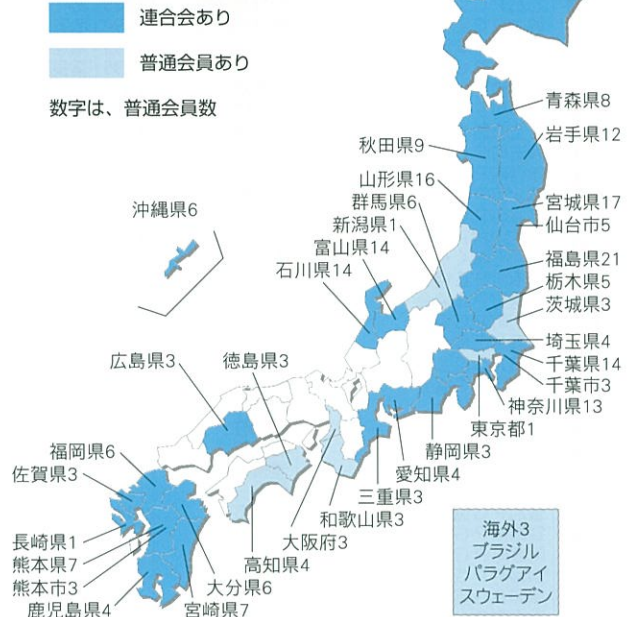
連合会あり

普通会員あり

数字は、普通会員数

青森県8
岩手県12
秋田県9
山形県16
宮城県17
仙台市5
群馬県6
新潟県1
沖縄県6
富山県14
石川県14
福島県21
栃木県5
茨城県3
埼玉県4
千葉県14
千葉市3
広島県3
徳島県3
神奈川県13
東京都1
静岡県3
愛知県4
福岡県6
佐賀県3
三重県3
和歌山県3
長崎県1
熊本県7
熊本市3
鹿児島県4
大分県6
宮崎県7
高知県4
大阪府3

海外3
ブラジル
パラグアイ
スウェーデン